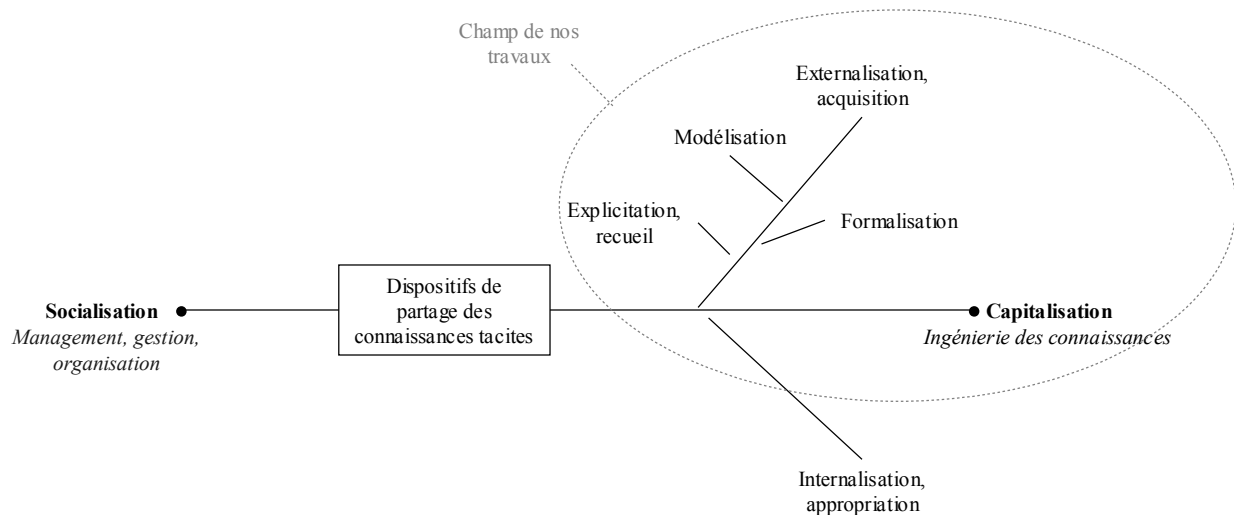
Champ de nos travaux

Externalisation, acquisition

Modélisation

Explicitation, recueil

Formalisation

Socialisation
*Management, gestion, organisation*

Dispositifs de partage des connaissances tacites

Capitalisation
*Ingénierie des connaissances*

Internalisation, appropriation